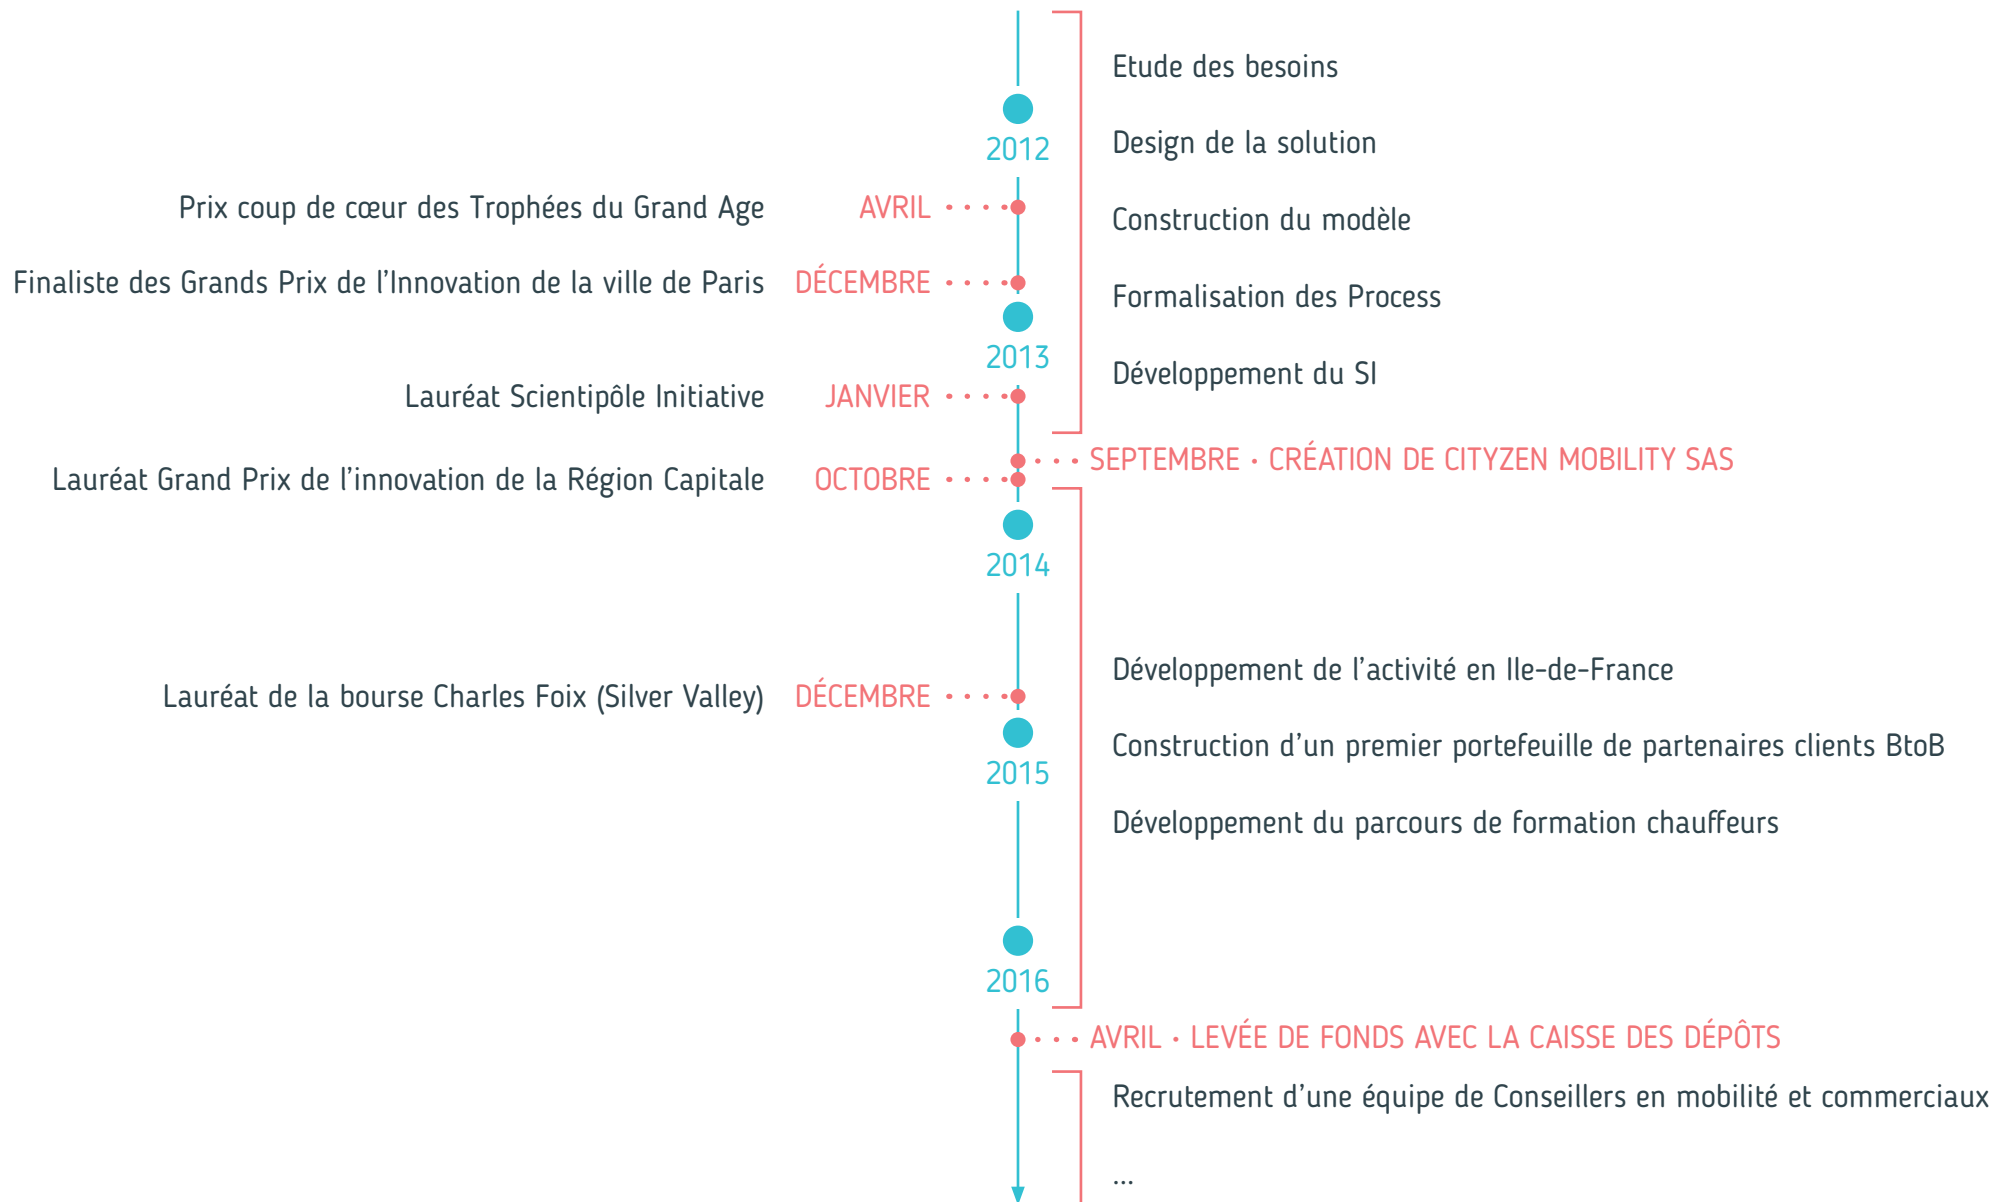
Etude des besoins

2012

Design de la solution

Prix coup de cœur des Trophées du Grand Age AVRIL

Construction du modèle

Finaliste des Grands Prix de l'Innovation de la ville de Paris DÉCEMBRE

Formalisation des Process

2013

Lauréat Scientipôle Initiative JANVIER

Développement du SI

SEPTEMBRE · CRÉATION DE CITYZEN MOBILITY SAS

Lauréat Grand Prix de l'innovation de la Région Capitale OCTOBRE

2014

Développement de l'activité en Ile-de-France

Lauréat de la bourse Charles Foix (Silver Valley) DÉCEMBRE

Construction d'un premier portefeuille de partenaires clients BtoB

2015

Développement du parcours de formation chauffeurs

2016

AVRIL · LEVÉE DE FONDS AVEC LA CAISSE DES DÉPÔTS

Recrutement d'une équipe de Conseillers en mobilité et commerciaux

...